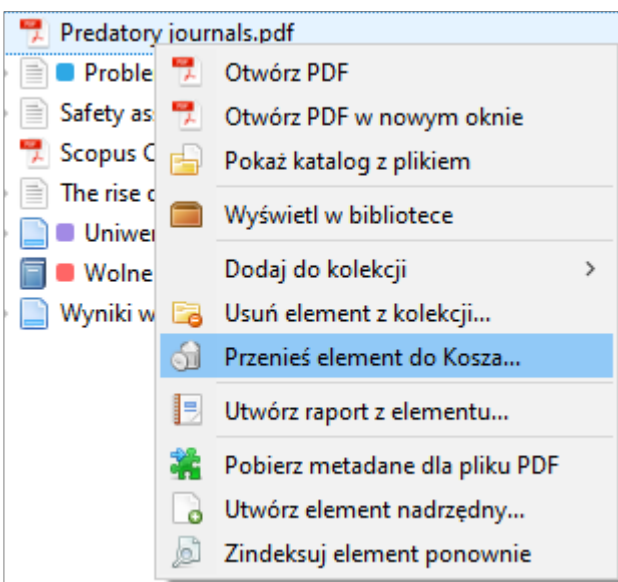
Predatory journals.pdf
Proble
Safety as
Scopus C
The rise c
Uniwer
Wolne
Wyniki w

Otwórz PDF
Otwórz PDF w nowym oknie
Pokaż katalog z plikiem
Wyświetl w bibliotece
Dodaj do kolekcji
Usuń element z kolekcji...
Przenieś element do Kosza...
Utwórz raport z elementu...
Pobierz metadane dla pliku PDF
Utwórz element nadrzędny...
Zindeksuj element ponownie